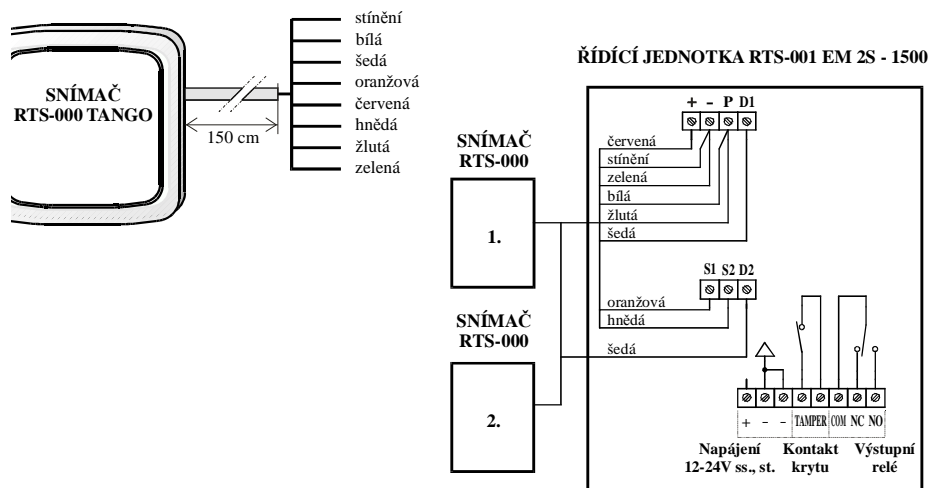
SNÍMAČ RTS-000 TANGO

150 cm

stínění
bílá
šedá
oranžová
červená
hnědá
žlutá
zelená

ŘÍDÍCÍ JEDNOTKA RTS-001 EM 2S - 1500

SNÍMAČ RTS-000

1.

SNÍMAČ RTS-000

2.

+ - P D1

červená
stínění
zelená
bílá
žlutá
šedá

S1 S2 D2

oranžová
hnědá
šedá

+ - - TAMPER COM NC NO

Napájení 12-24V ss., st.

Kontakt krytu

Výstupní relé